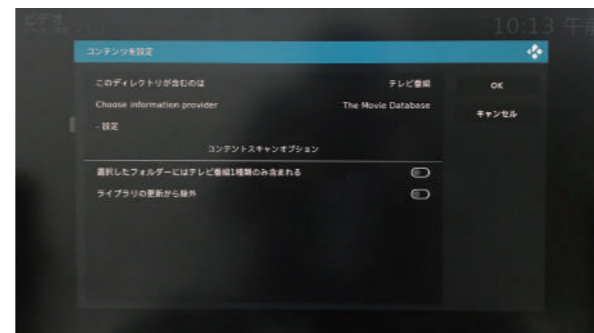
ビデオ

10:13 午

コンテンツを設定

このディレクトリが含むのは

テレビ番組

Choose information provider

The Movie Database

- 設定

コンテンツスキャンオプション

選択したフォルダーにはテレビ番組1種類のみ含まれる

ライブラリの更新から除外

OK

キャンセル